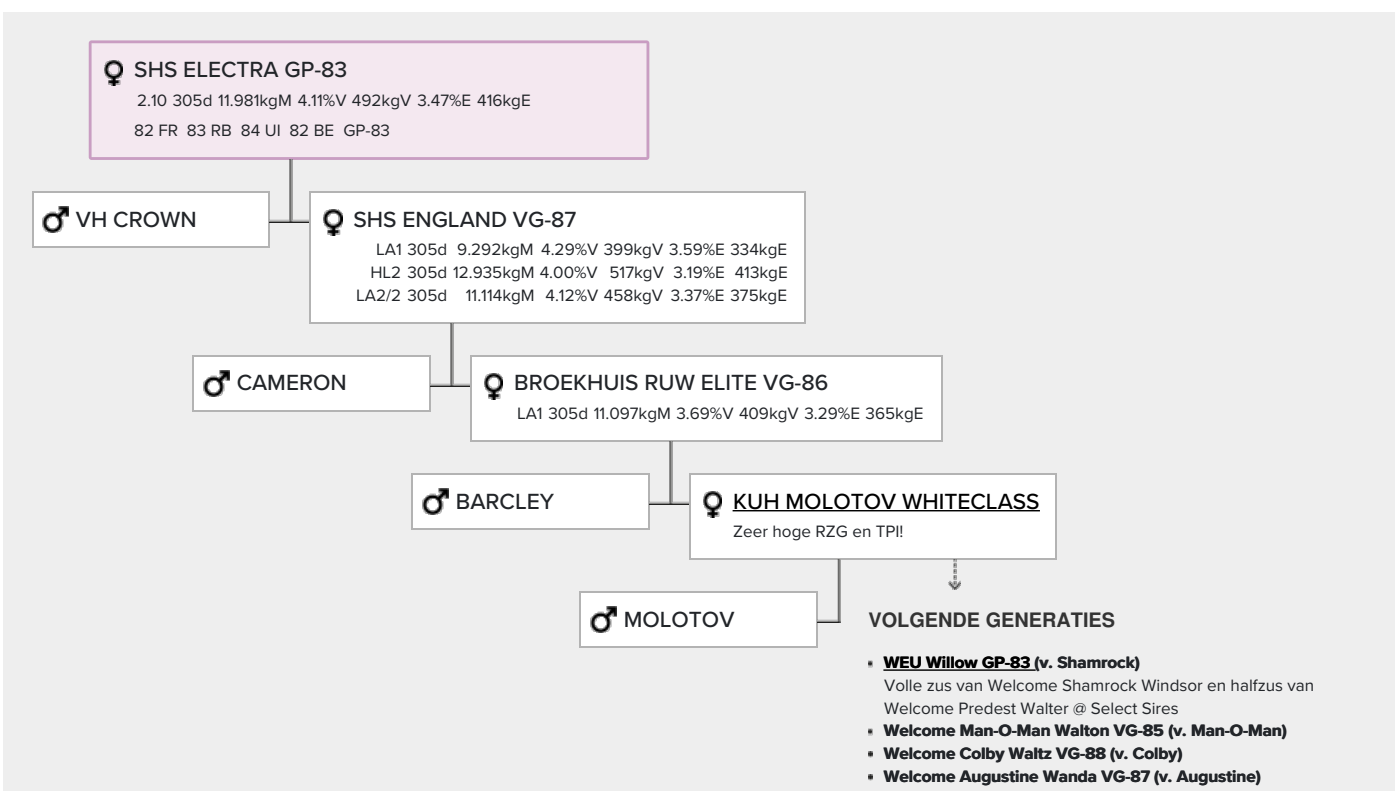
♀ SHS ELECTRA GP-83
2.10 305d 11.981kgM 4.11%V 492kgV 3.47%E 416kgE
82 FR 83 RB 84 UI 82 BE GP-83

♂ VH CROWN

♀ SHS ENGLAND VG-87
LA1 305d 9.292kgM 4.29%V 399kgV 3.59%E 334kgE
HL2 305d 12.935kgM 4.00%V 517kgV 3.19%E 413kgE
LA2/2 305d 11.114kgM 4.12%V 458kgV 3.37%E 375kgE

♂ CAMERON

♀ BROEKHUIS RUW ELITE VG-86
LA1 305d 11.097kgM 3.69%V 409kgV 3.29%E 365kgE

♂ BARCLEY

♀ KUH MOLOTOV WHITECLASS
Zeer hoge RZG en TPI!

♂ MOLOTOV

VOLGENDE GENERATIES

- WEU Willow GP-83 (v. Shamrock)
Volle zus van Welcome Shamrock Windsor en halfzus van Welcome Predest Walter @ Select Sires
- Welcome Man-O-Man Walton VG-85 (v. Man-O-Man)
- Welcome Colby Waltz VG-88 (v. Colby)
- Welcome Augustine Wanda VG-87 (v. Augustine)